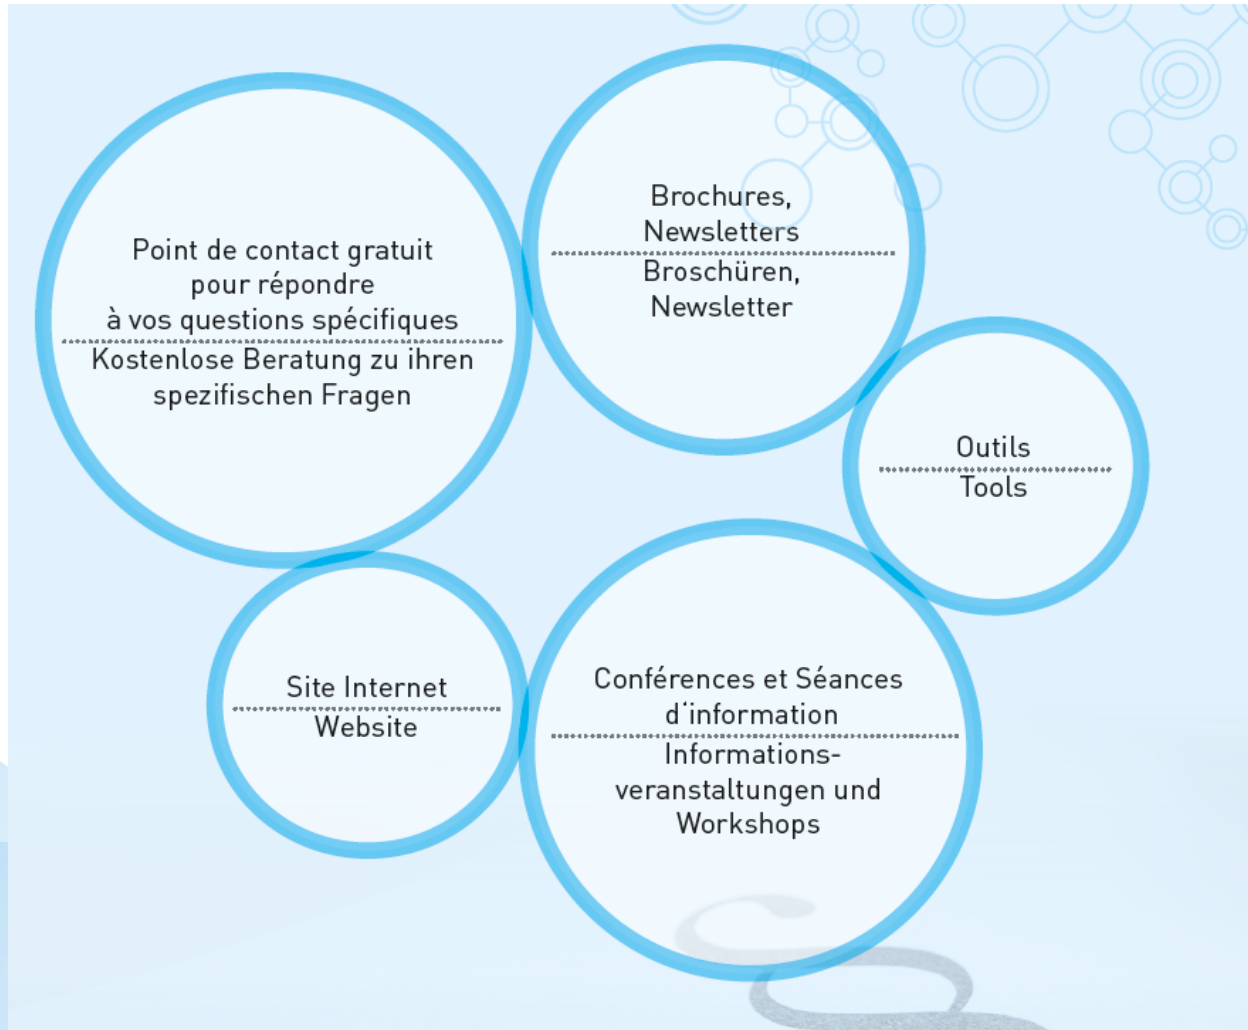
Point de contact gratuit pour répondre à vos questions spécifiques

Kostenlose Beratung zu ihren spezifischen Fragen

Brochures, Newsletters

Broschüren, Newsletter

Outils

Tools

Site Internet

Website

Conférences et Séances d'information

Informationsveranstaltungen und Workshops